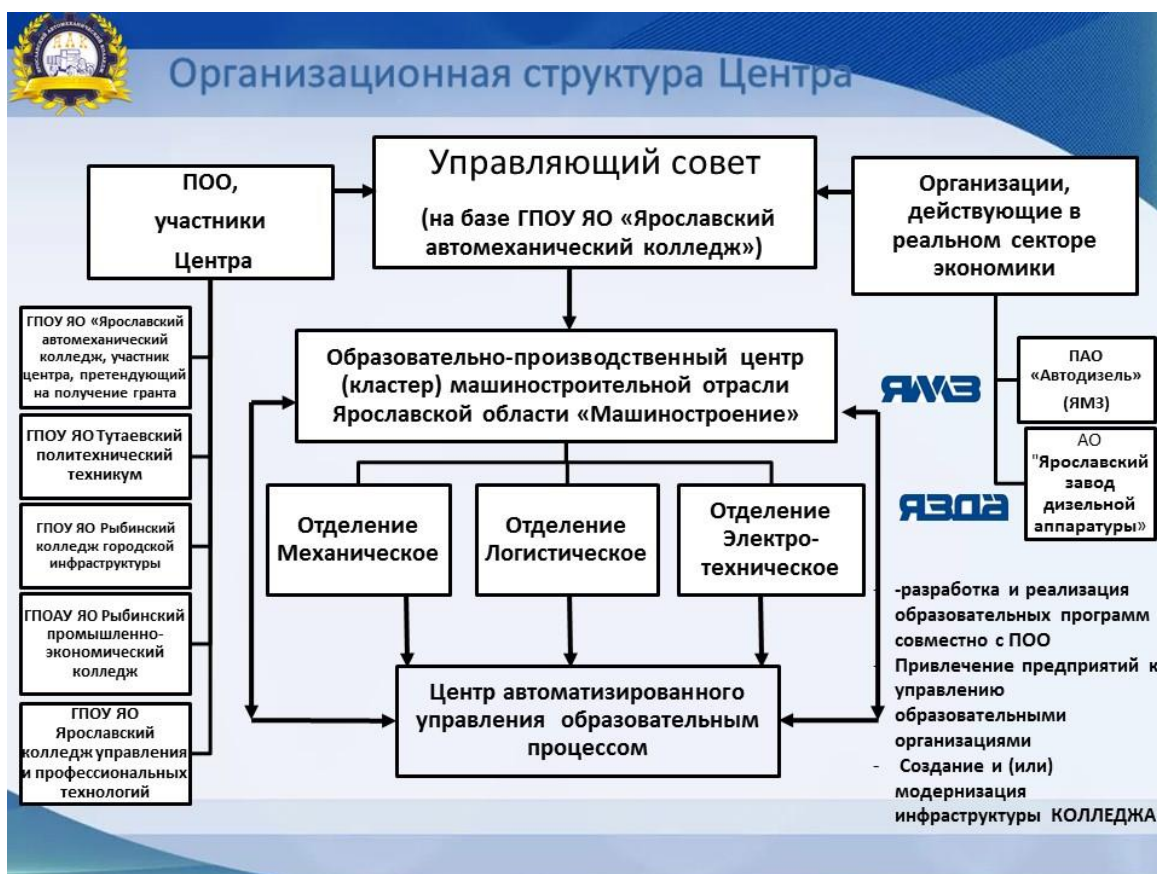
Организационная структура Центра

ПОО, участники Центра

Управляющий совет
(на базе ГПОУ ЯО «Ярославский автомеханический колледж»)

Организации, действующие в реальном секторе экономики

ГПОУ ЯО «Ярославский автомеханический колледж, участник центра, претендующий на получение гранта

ГПОУ ЯО Тутаевский политехнический техникум

ГПОУ ЯО Рыбинский колледж городской инфраструктуры

ГПОАУ ЯО Рыбинский промышленно-экономический колледж

ГПОУ ЯО Ярославский колледж управления и профессиональных технологий

Образовательно-производственный центр (кластер) машиностроительной отрасли Ярославской области «Машиностроение»

ЯМЗ

ПАО «Автодизель» (ЯМЗ)

АО "Ярославский завод дизельной аппаратуры»

ЯЗДА

Отделение Механическое

Отделение Логистическое

Отделение Электро-техническое

-разработка и реализация образовательных программ совместно с ПОО
Привлечение предприятий к управлению образовательными организациями
- Создание и (или) модернизация инфраструктуры КОЛЛЕДЖА

Центр автоматизированного управления образовательным процессом